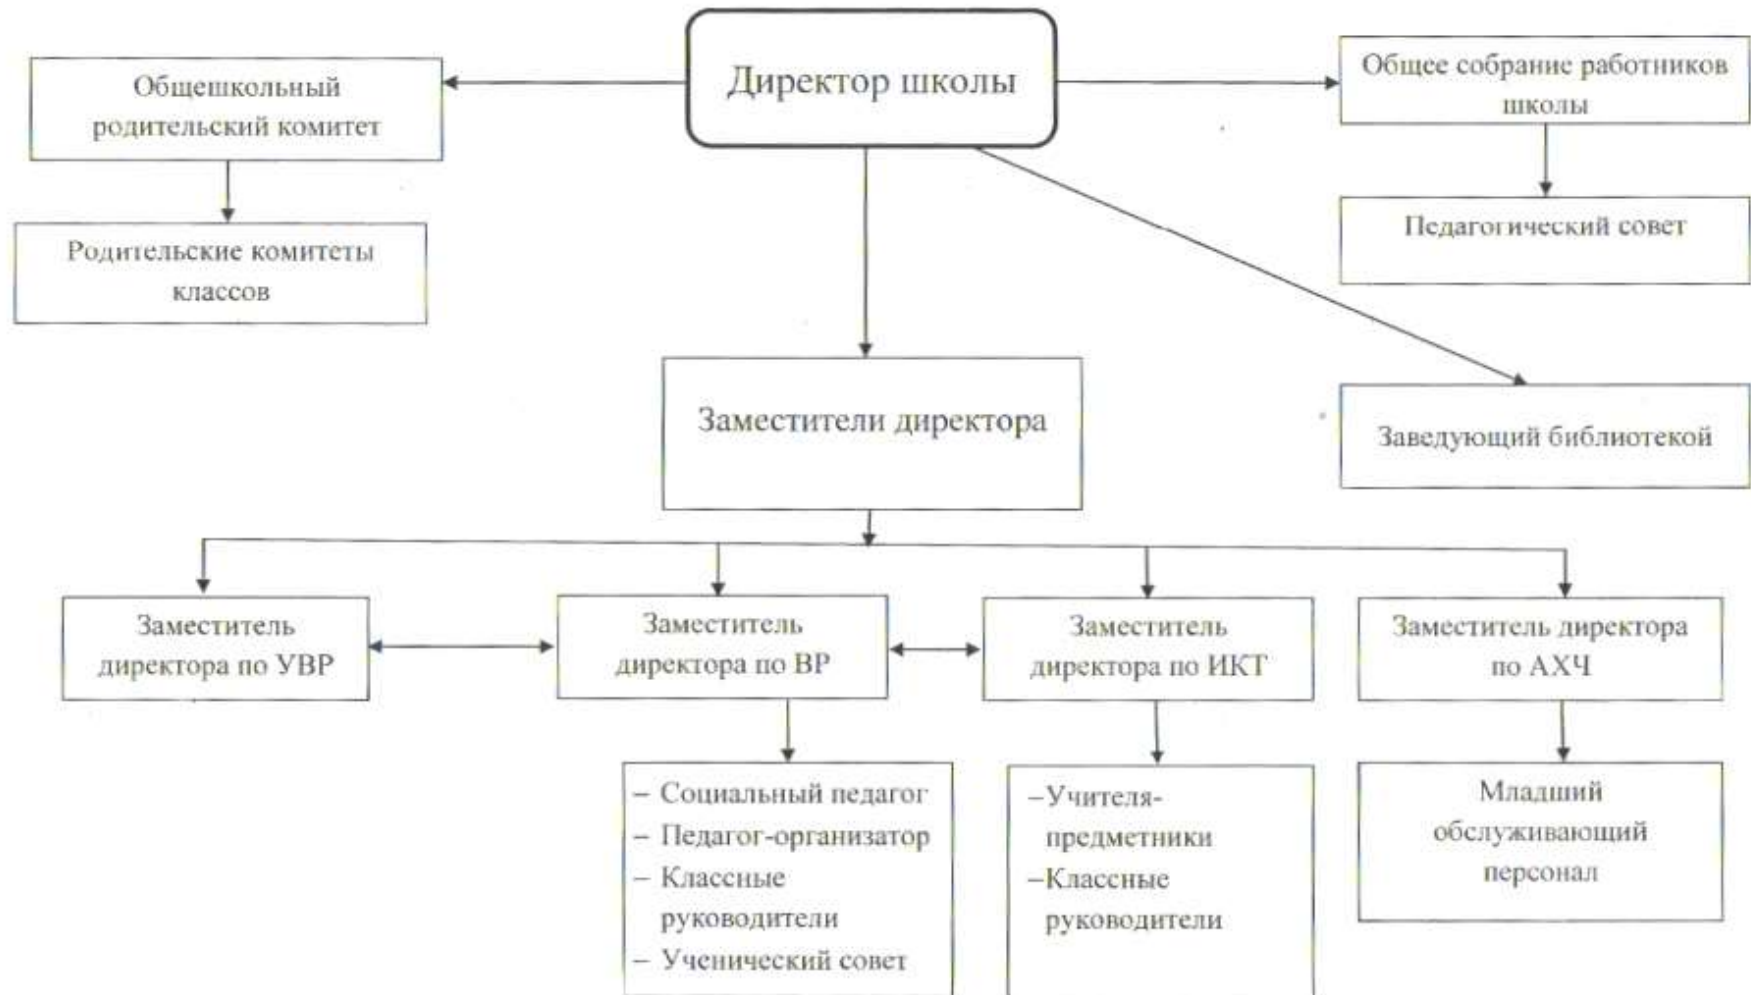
Директор школы

Общешкольный родительский комитет

Родительские комитеты классов

Общее собрание работников школы

Педагогический совет

Заместители директора

Заведующий библиотекой

Заместитель директора по УВР

Заместитель директора по ВР

Заместитель директора по ИКТ

Заместитель директора по АХЧ

– Социальный педагог
– Педагог-организатор
– Классные руководители
– Ученический совет

–Учителя-предметники
–Классные руководители

Младший обслуживающий персонал